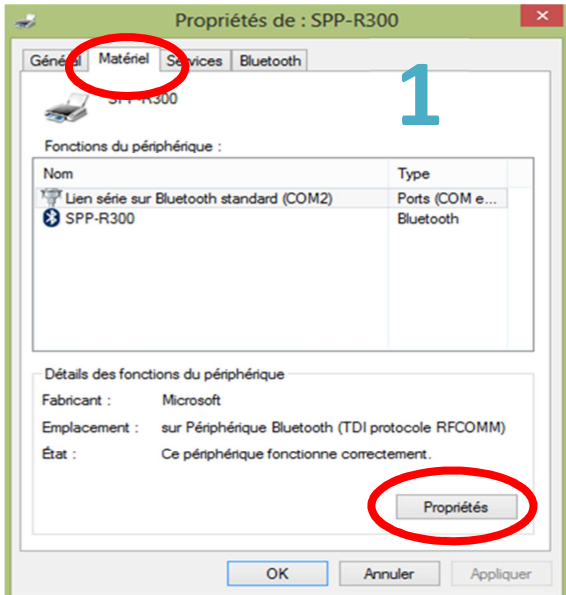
Propriétés de : SPP-R300

Général | Matériel | Services | Bluetooth

SPP-R300

1

Fonctions du périphérique :

| Nom | Type |
|---|---|
| Lien série sur Bluetooth standard (COM2) | Ports (COM e... |
| SPP-R300 | Bluetooth |

Détails des fonctions du périphérique

Fabricant : Microsoft

Emplacement : sur Périphérique Bluetooth (TDI protocole RFCOMM)

État : Ce périphérique fonctionne correctement.

Propriétés

OK | Annuler | Appliquer